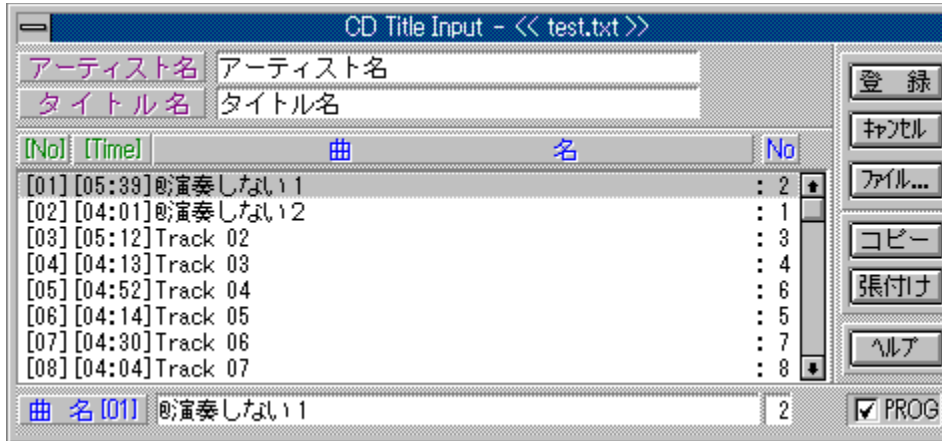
CD Title Input - << test.txt >>

アーティスト名 アーティスト名
タイトル名 タイトル名

登録
ｷｬﾝｾﾙ
ﾌｧｲﾙ...
コピー
張付け
ﾍﾙﾌﾟ

| [No] | [Time] | 曲 名 | No |
|---|---|---|---|
| [01] | [05:39] | @演奏しない1 | : 2 |
| [02] | [04:01] | @演奏しない2 | : 1 |
| [03] | [05:12] | Track 02 | : 3 |
| [04] | [04:13] | Track 03 | : 4 |
| [05] | [04:52] | Track 04 | : 6 |
| [06] | [04:14] | Track 05 | : 5 |
| [07] | [04:30] | Track 06 | : 7 |
| [08] | [04:04] | Track 07 | : 8 |

曲 名 [01] @演奏しない1 2 PROG